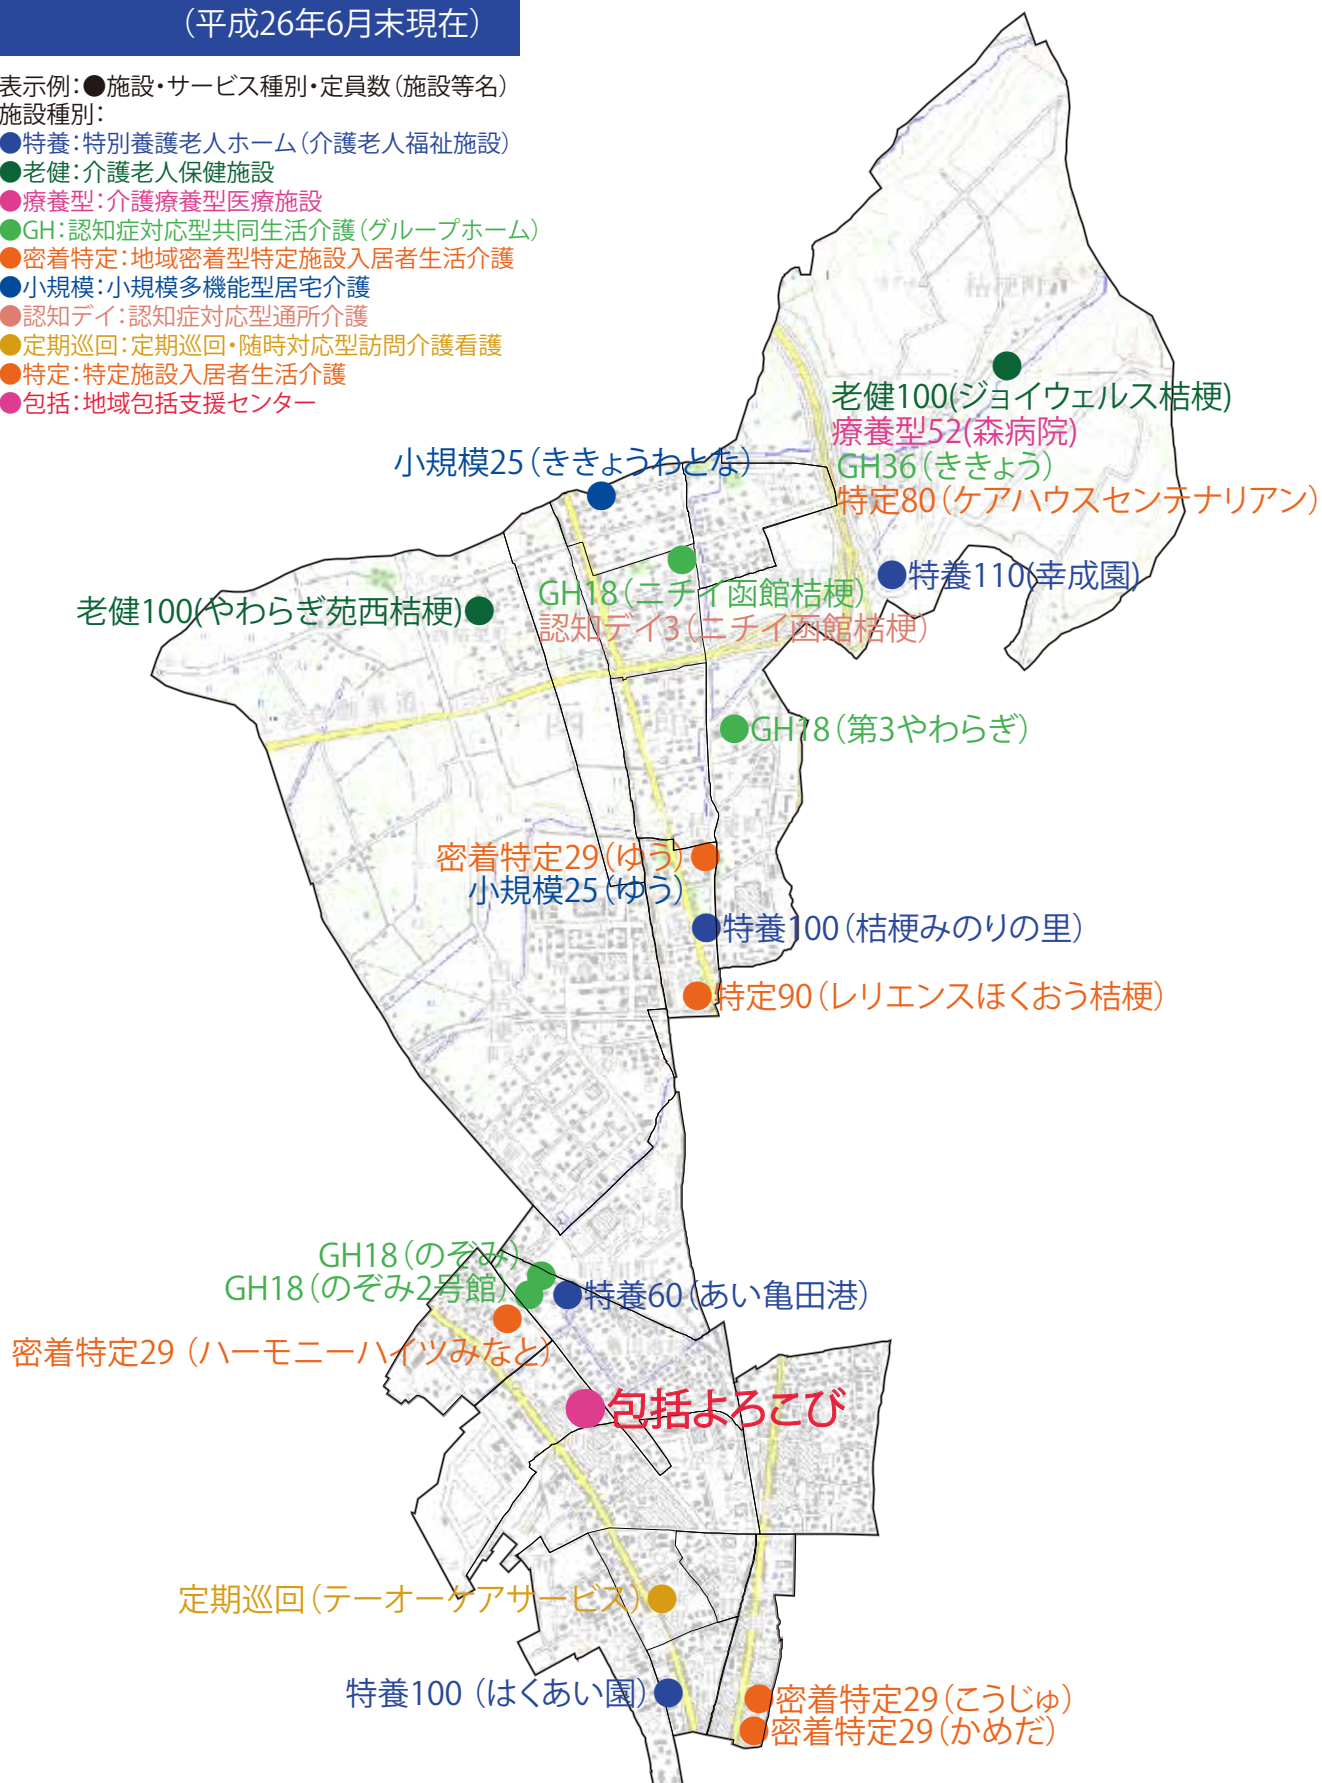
（平成26年6月末現在）

表示例：●施設・サービス種別・定員数（施設等名）
施設種別：
●特養：特別養護老人ホーム（介護老人福祉施設）
●老健：介護老人保健施設
●療養型：介護療養型医療施設
●GH：認知症対応型共同生活介護（グループホーム）
●密着特定：地域密着型特定施設入居者生活介護
●小規模：小規模多機能型居宅介護
●認知デイ：認知症対応型通所介護
●定期巡回：定期巡回・随時対応型訪問介護看護
●特定：特定施設入居者生活介護
●包括：地域包括支援センター

桔梗町

老健100(ジョイウェルス桔梗)
療養型52(森病院)
GH36（ききょう）
特定80（ケアハウスセンテナリアン）

小規模25（ききょうわとな）

特養110(幸成園)

老健100(やわらぎ苑西桔梗)

GH18（ニチイ函館桔梗）
認知デイ3（ニチイ函館桔梗）

西桔梗町

GH18（第3やわらぎ）

密着特定29（ゆう）
小規模25（ゆう）

特養100（桔梗みのりの里）

特定90（レリエンスほくおう桔梗）

GH18（のぞみ）
GH18（のぞみ2号館）
特養60（あい亀田港）
密着特定29（ハーモニーハイツみなと）

包括よろこび

定期巡回（テーオーケアサービス）

特養100（はくあい園）
密着特定29（こうじゅ）
密着特定29（かめだ）